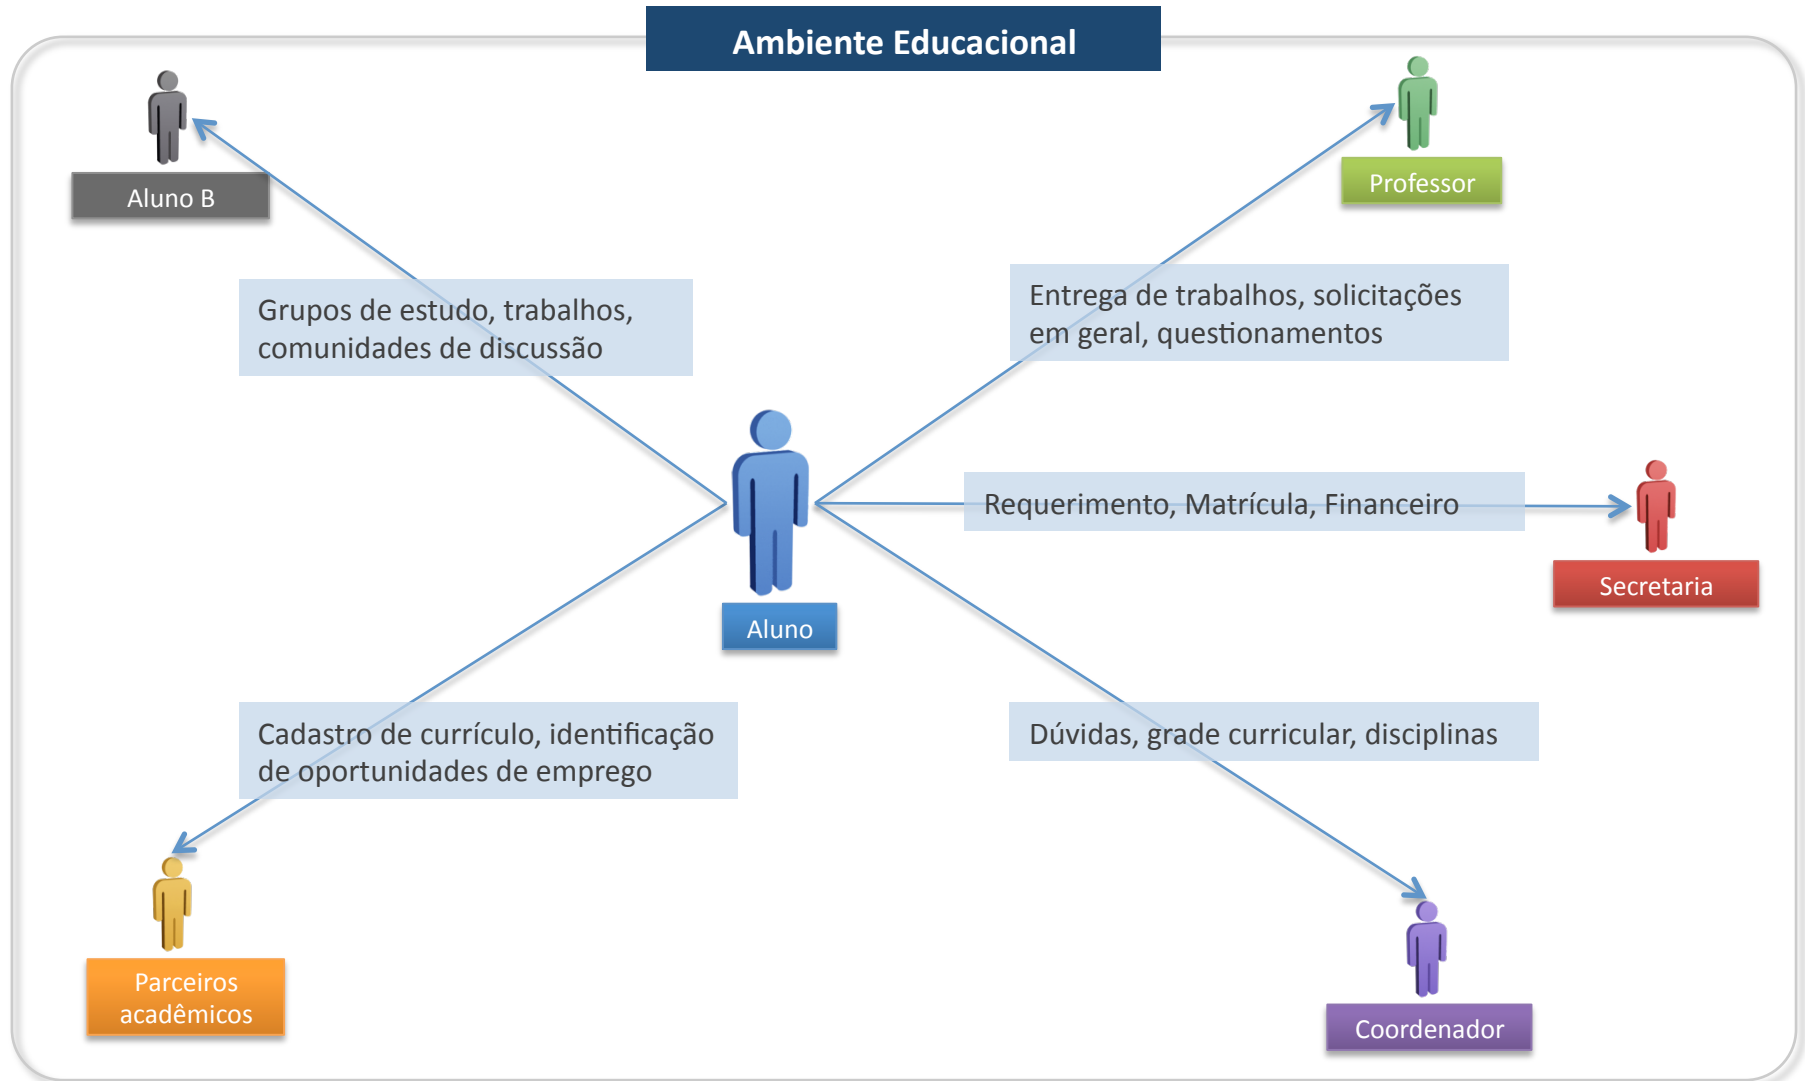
Ambiente Educacional

Aluno B

Professor

Grupos de estudo, trabalhos, comunidades de discussão

Entrega de trabalhos, solicitações em geral, questionamentos

Requerimento, Matrícula, Financeiro

Secretaria

Aluno

Cadastro de currículo, identificação de oportunidades de emprego

Dúvidas, grade curricular, disciplinas

Parceiros acadêmicos

Coordenador